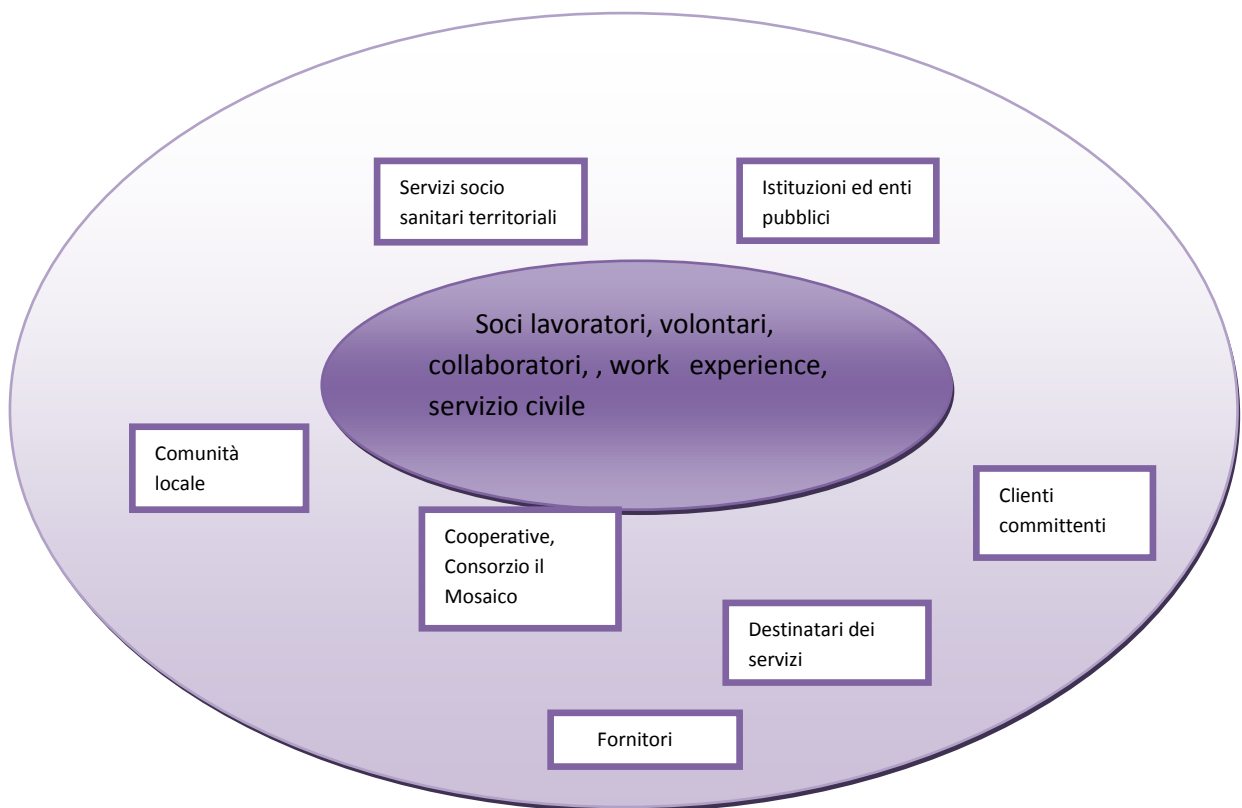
Servizi socio sanitari territoriali

Istituzioni ed enti pubblici

Soci lavoratori, volontari, collaboratori, , work experience, servizio civile

Comunità locale

Clienti committenti

Cooperative, Consorzio il Mosaico

Destinatari dei servizi

Fornitori